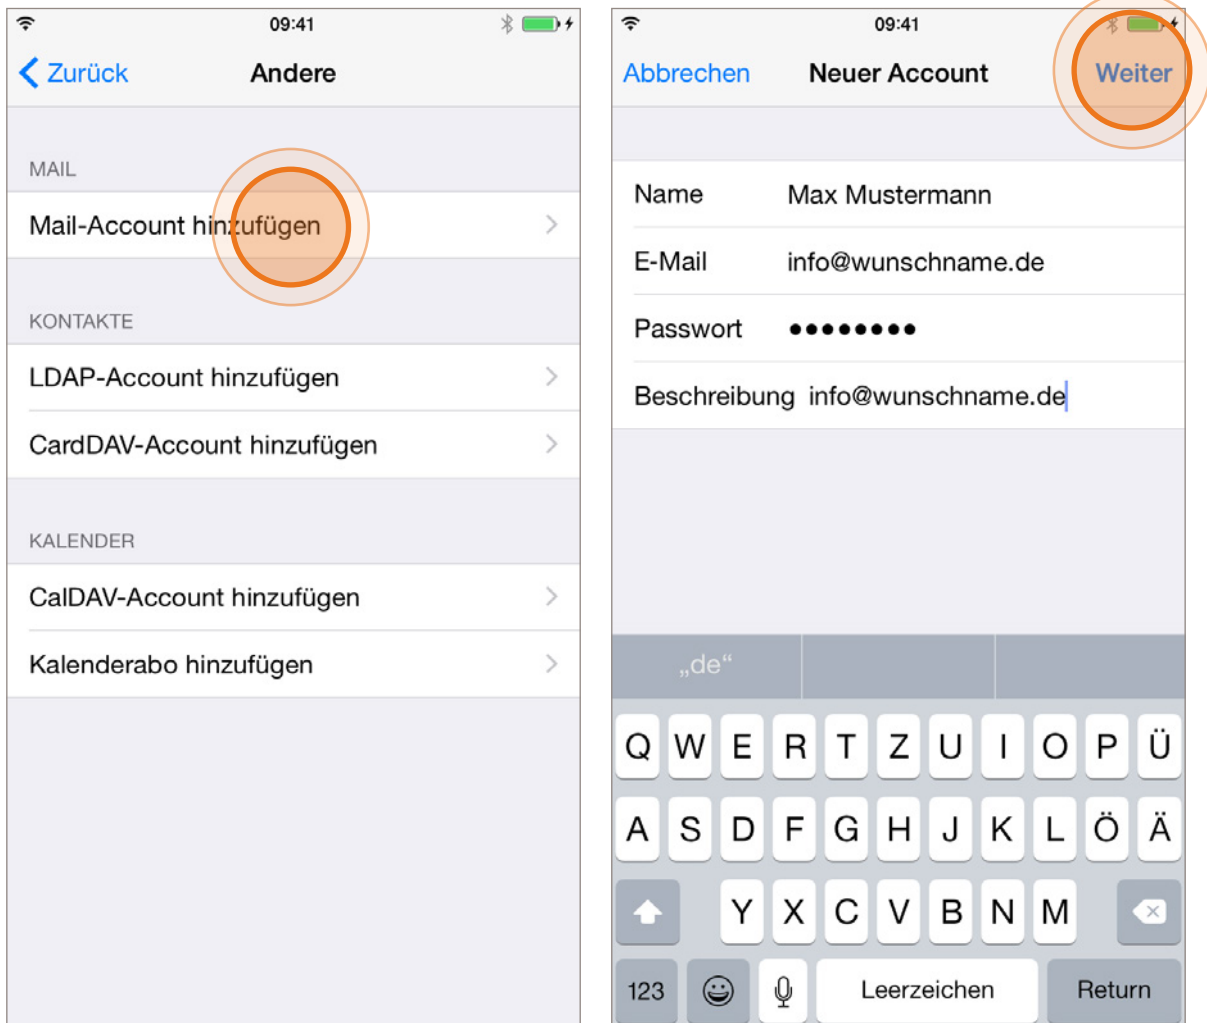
09:41

Zurück Andere

MAIL

Mail-Account hinzufügen

KONTAKTE

LDAP-Account hinzufügen

CardDAV-Account hinzufügen

KALENDER

CalDAV-Account hinzufügen

Kalenderabo hinzufügen

09:41

Abbrechen Neuer Account Weiter

Name Max Mustermann

E-Mail info@wunschname.de

Passwort ••••••••

Beschreibung info@wunschname.de

„de“

Q W E R T Z U I O P Ü

A S D F G H J K L Ö Ä

Y X C V B N M

123 Leerzeichen Return